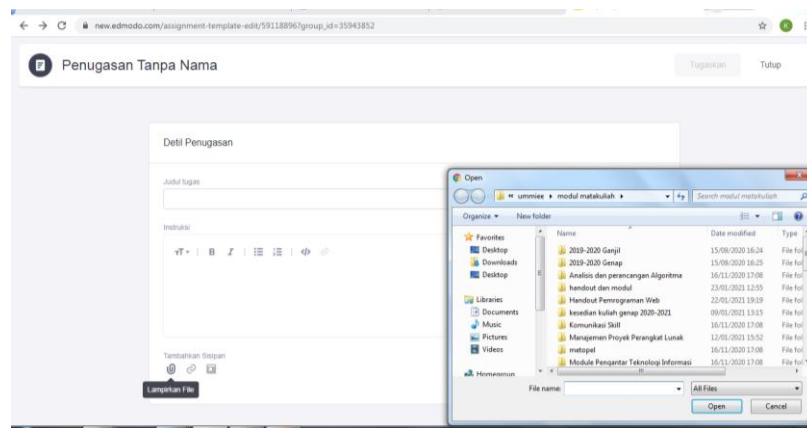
new.edmodo.com/assignment-template-edit/591188967group_id=35943852

Penugasan Tanpa Nama

Tugaskan Tutup

Detil Penugasan

Judul tugas

Instruksi

Tambahkan Sisipan

Lampirkan File

Open

« ummiee ▸ modul matakuliah ▸

Search modul matakuliah

Organize ▾ New folder

Favorites
Desktop
Downloads
Desktop

Libraries
Documents
Music
Pictures
Videos

Homegroup

| Name | Date modified | Type |
|---|---|---|
| 2019-2020 Ganjil | 15/08/2020 16:24 | File fol |
| 2019-2020 Genap | 15/08/2020 16:25 | File fol |
| Analisis dan perancangan Algoritma | 16/11/2020 17:08 | File fol |
| handout dan modul | 23/01/2021 12:55 | File fol |
| Handout Pemrograman Web | 22/01/2021 19:19 | File fol |
| kesedian kuliah genap 2020-2021 | 09/01/2021 13:15 | File fol |
| Komunikasi Skill | 16/11/2020 17:08 | File fol |
| Manajemen Proyek Perangkat Lunak | 12/01/2021 15:52 | File fol |
| matopel | 16/11/2020 17:08 | File fol |
| Module Pengantar Teknologi Informasi | 16/11/2020 17:08 | File fol |

File name:

All Files

Open Cancel